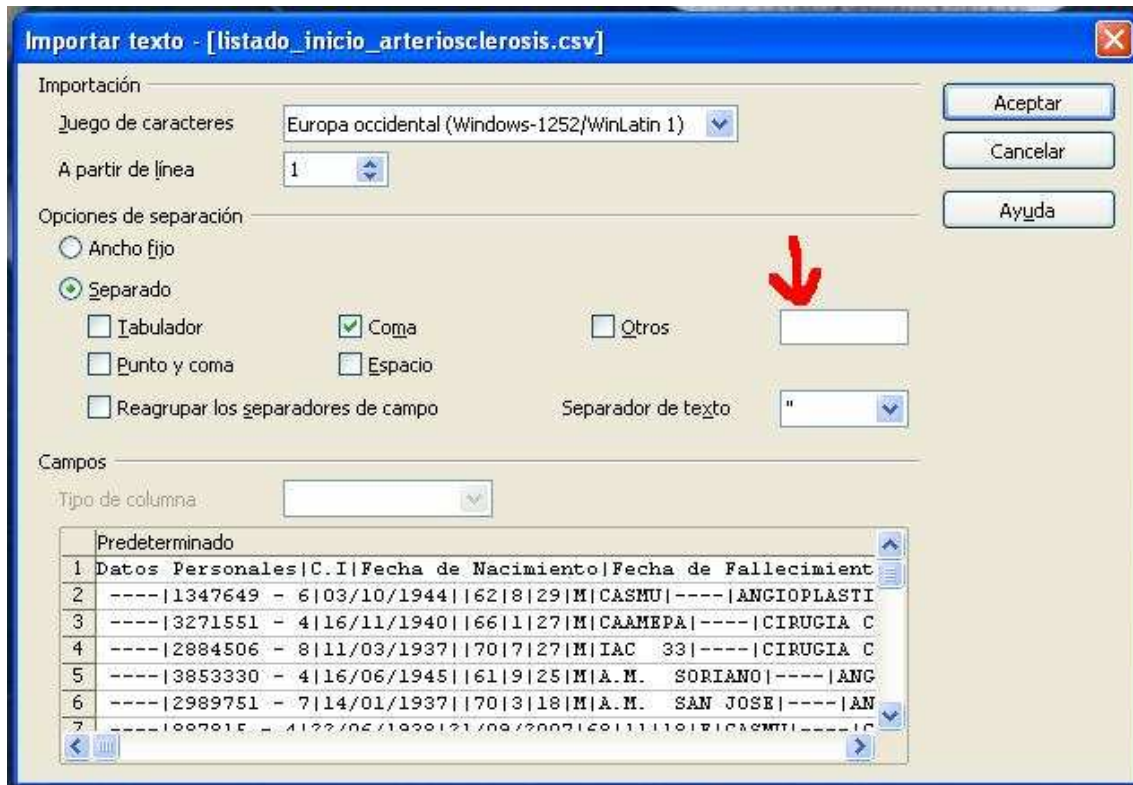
Importar texto - [listado_inicio_arteriosclerosis.csv]

Importación

Juego de caracteres Europa occidental (Windows-1252/WinLatin 1)

A partir de línea 1

Opciones de separación

Ancho fijo

Separado

Tabulador

Coma

Otros

Punto y coma

Espacio

Reagrupar los separadores de campo

Separador de texto "

Campos

Tipo de columna

| | Predeterminado |
|---|---|
| 1 | Datos Personales\|C.I\|Fecha de Nacimiento\|Fecha de Fallecimient |
| 2 | ----\|1347649 - 6\|03/10/1944\|\|62\|8\|29\|M\|CASMU\|----\|ANGIOPLASTI |
| 3 | ----\|3271551 - 4\|16/11/1940\|\|66\|1\|27\|M\|CAAMEPA\|----\|CIRUGIA C |
| 4 | ----\|2884506 - 8\|11/03/1937\|\|70\|7\|27\|M\|IAC 33\|----\|CIRUGIA C |
| 5 | ----\|3853330 - 4\|16/06/1945\|\|61\|9\|25\|M\|A.M. SORIANO\|----\|ANG |
| 6 | ----\|2989751 - 7\|14/01/1937\|\|70\|3\|18\|M\|A.M. SAN JOSE\|----\|AN |
| 7 | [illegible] |

Aceptar

Cancelar

Ayuda